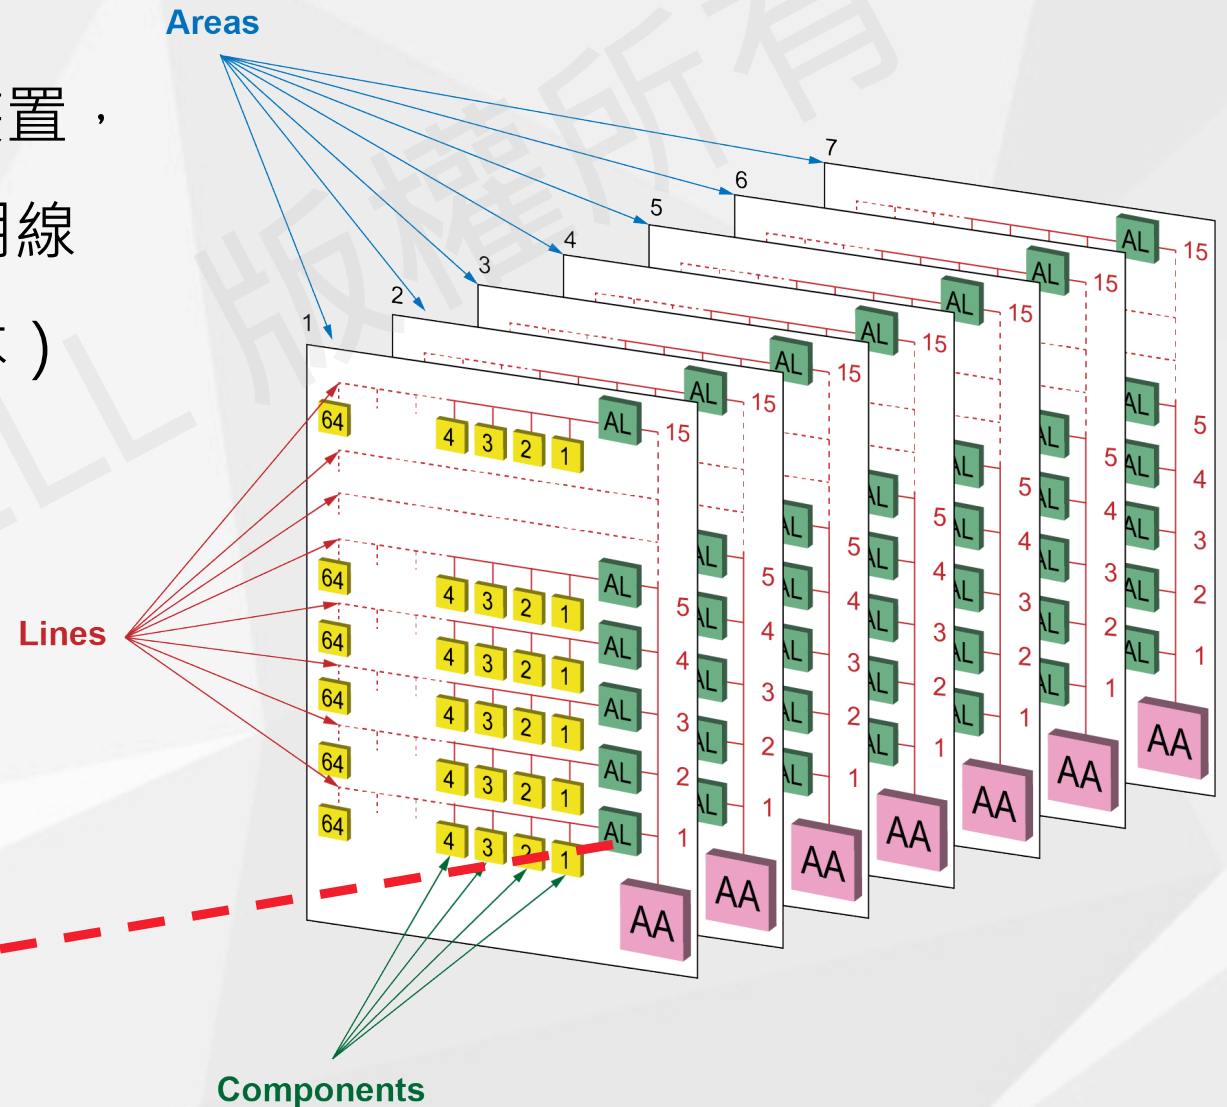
Areas

置，

線

）

7
6
5
4
3
2
1

AL 15
AL 15
AL 15
AL 15
AL 15
AL 15
AL 15

64 4 3 2 1 AL 15

64 4 3 2 1 AL 5
64 4 3 2 1 AL 4
64 4 3 2 1 AL 3
64 4 3 2 1 AL 2
64 4 3 2 1 AL 1

AL 5
AL 4
AL 3
AL 2
AL 1

AA AA AA AA AA AA AA

Lines

Components

ALL 版權所有